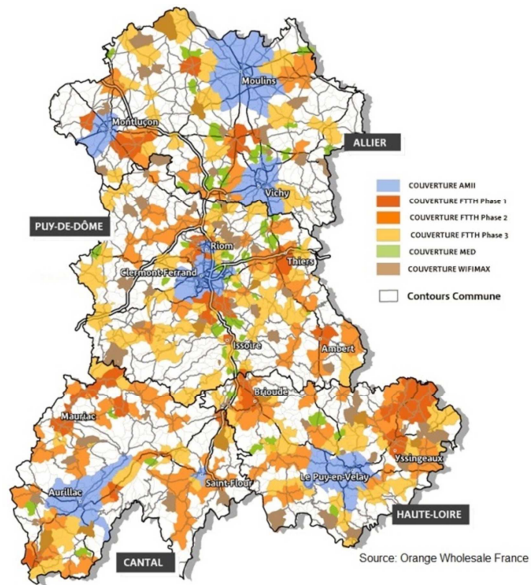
Moulins
Montluçon
ALLIER
Vichy
PUY-DE-DÔME
Riom
Thiers
Clermont-Ferrand
Issoire
Ambert
Brioude
Mauriac
Yssingeaux
Aurillac
Saint-Flour
Le Puy-en-Velay
HAUTE-LOIRE
CANTAL

COUVERTURE AMII
COUVERTURE FTTH Phase 1
COUVERTURE FTTH Phase 2
COUVERTURE FTTH Phase 3
COUVERTURE MED
COUVERTURE WIFIMAX
Contours Commune

Source: Orange Wholesale France